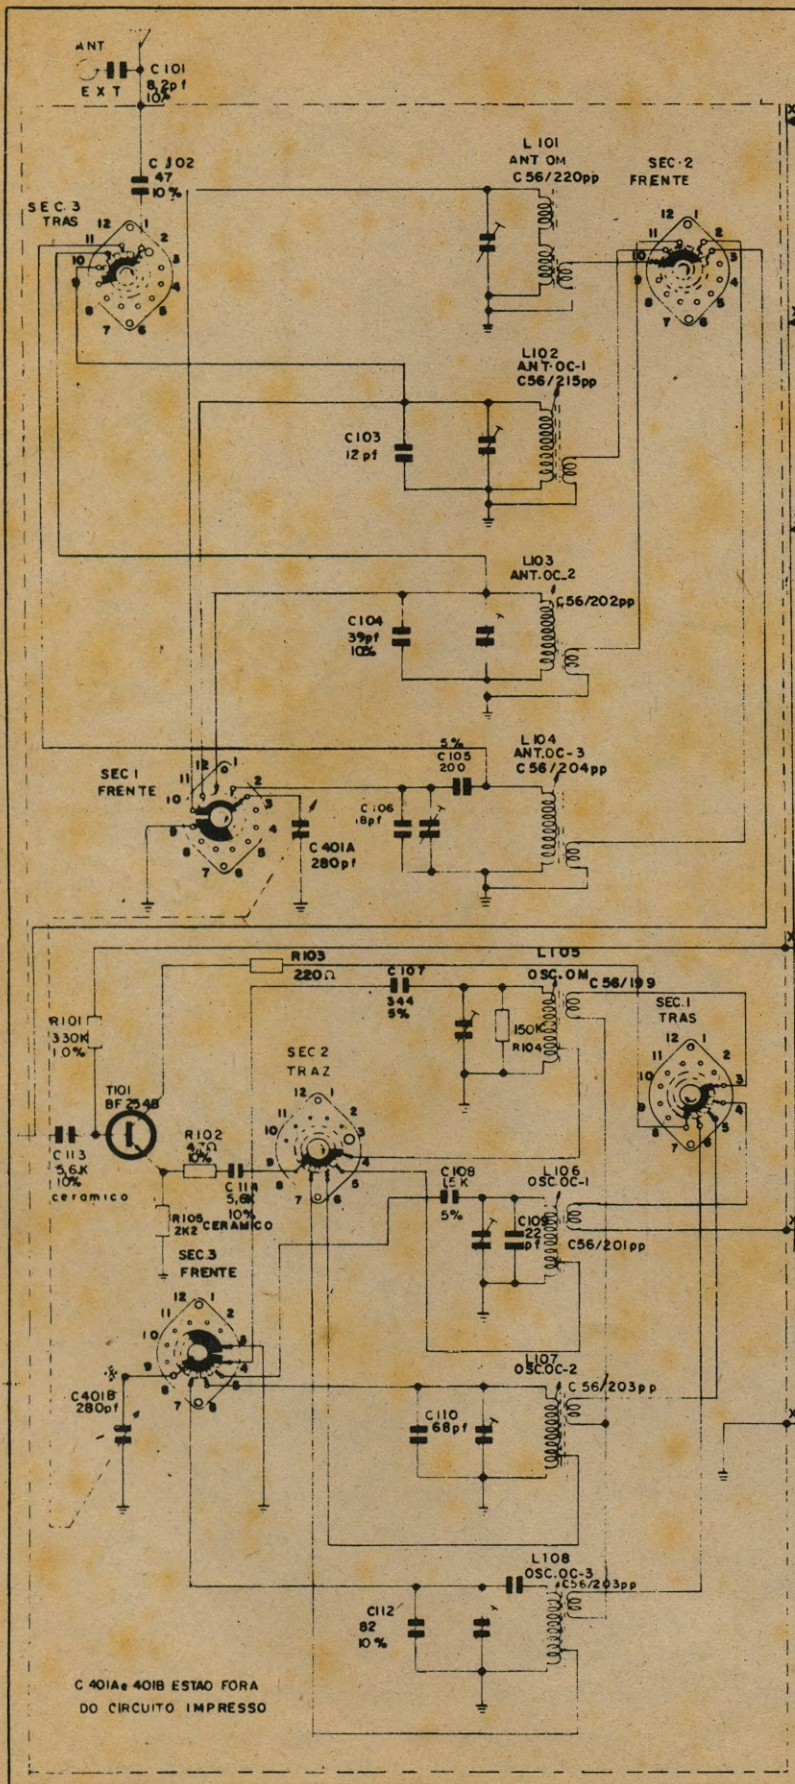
ANT
EXT
C101
8,2pf
10%

C102
47
10%

SEC.3
TRAS

L101
ANT OM
C56/220pp

SEC.2
FRENTE

L102
ANT.OC-1
C56/215pp

C103
12pf

L103
ANT.OC_2
C56/202pp

C104
39pf
10%

L104
ANT.OC-3
C56/204pp

5%
C105
200

SEC1
FRENTE

C106
18pf

C401A
280pf

R103
220Ω

L105
OSC.OM
C56/199

C107
344
5%

150K
R104

SEC.1
TRAS

R101
330K
10%

SEC 2
TRAZ

T101
BF254B

R102
470
10%

C113
5,6K
10%
ceramico

C114
5,6K
10%
CERAMICO

R105
2K2

C108
1,5K
5%

L106
OSC.OC-1

C109
22
pf

C56/201pp

SEC3
FRENTE

C401B
280pf

L107
OSC.OC-2
C56/203pp

C110
68pf

L108
OSC.OC-3
C56/203pp

C112
82
10%

C 401A e 401B ESTAO FORA
DO CIRCUITO IMPRESSO